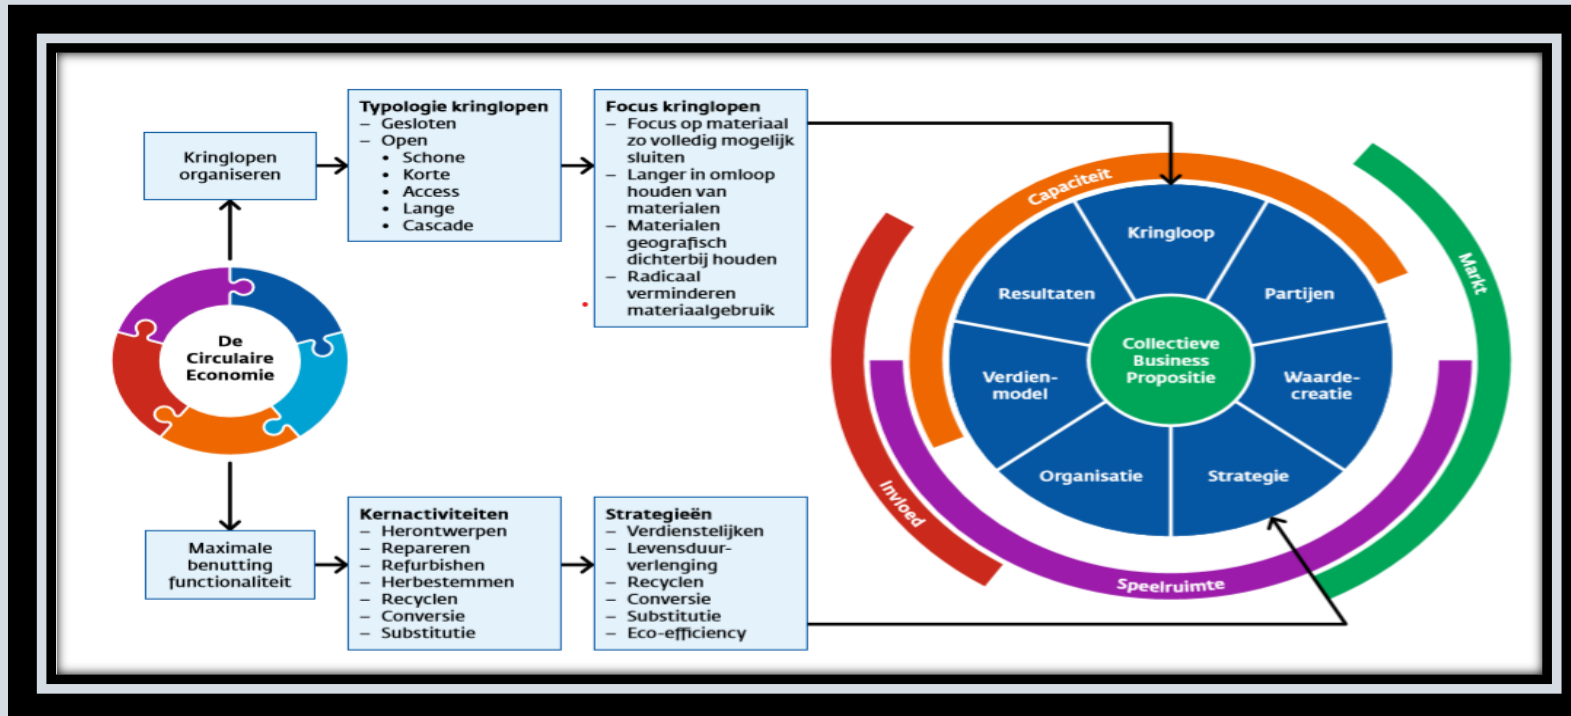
Kringlopen organiseren

Typologie kringlopen
– Gesloten
– Open
• Schone
• Korte
• Access
• Lange
• Cascade

Focus kringlopen
– Focus op materiaal zo volledig mogelijk sluiten
– Langer in omloop houden van materialen
– Materialen geografisch dichterbij houden
– Radicaal verminderen materiaalgebruik

De Circulaire Economie

Maximale benutting functionaliteit

Kernactiviteiten
– Herontwerpen
– Repareren
– Refurbishen
– Herbestemmen
– Recyclen
– Conversie
– Substitutie

Strategieën
– Verdienstelijken
– Levensduur-verlenging
– Recyclen
– Conversie
– Substitutie
– Eco-efficiency

Capaciteit
Markt
Invloed
Speelruimte
Kringloop
Partijen
Waarde-creatie
Strategie
Organisatie
Verdien-model
Resultaten
Collectieve Business Propositie